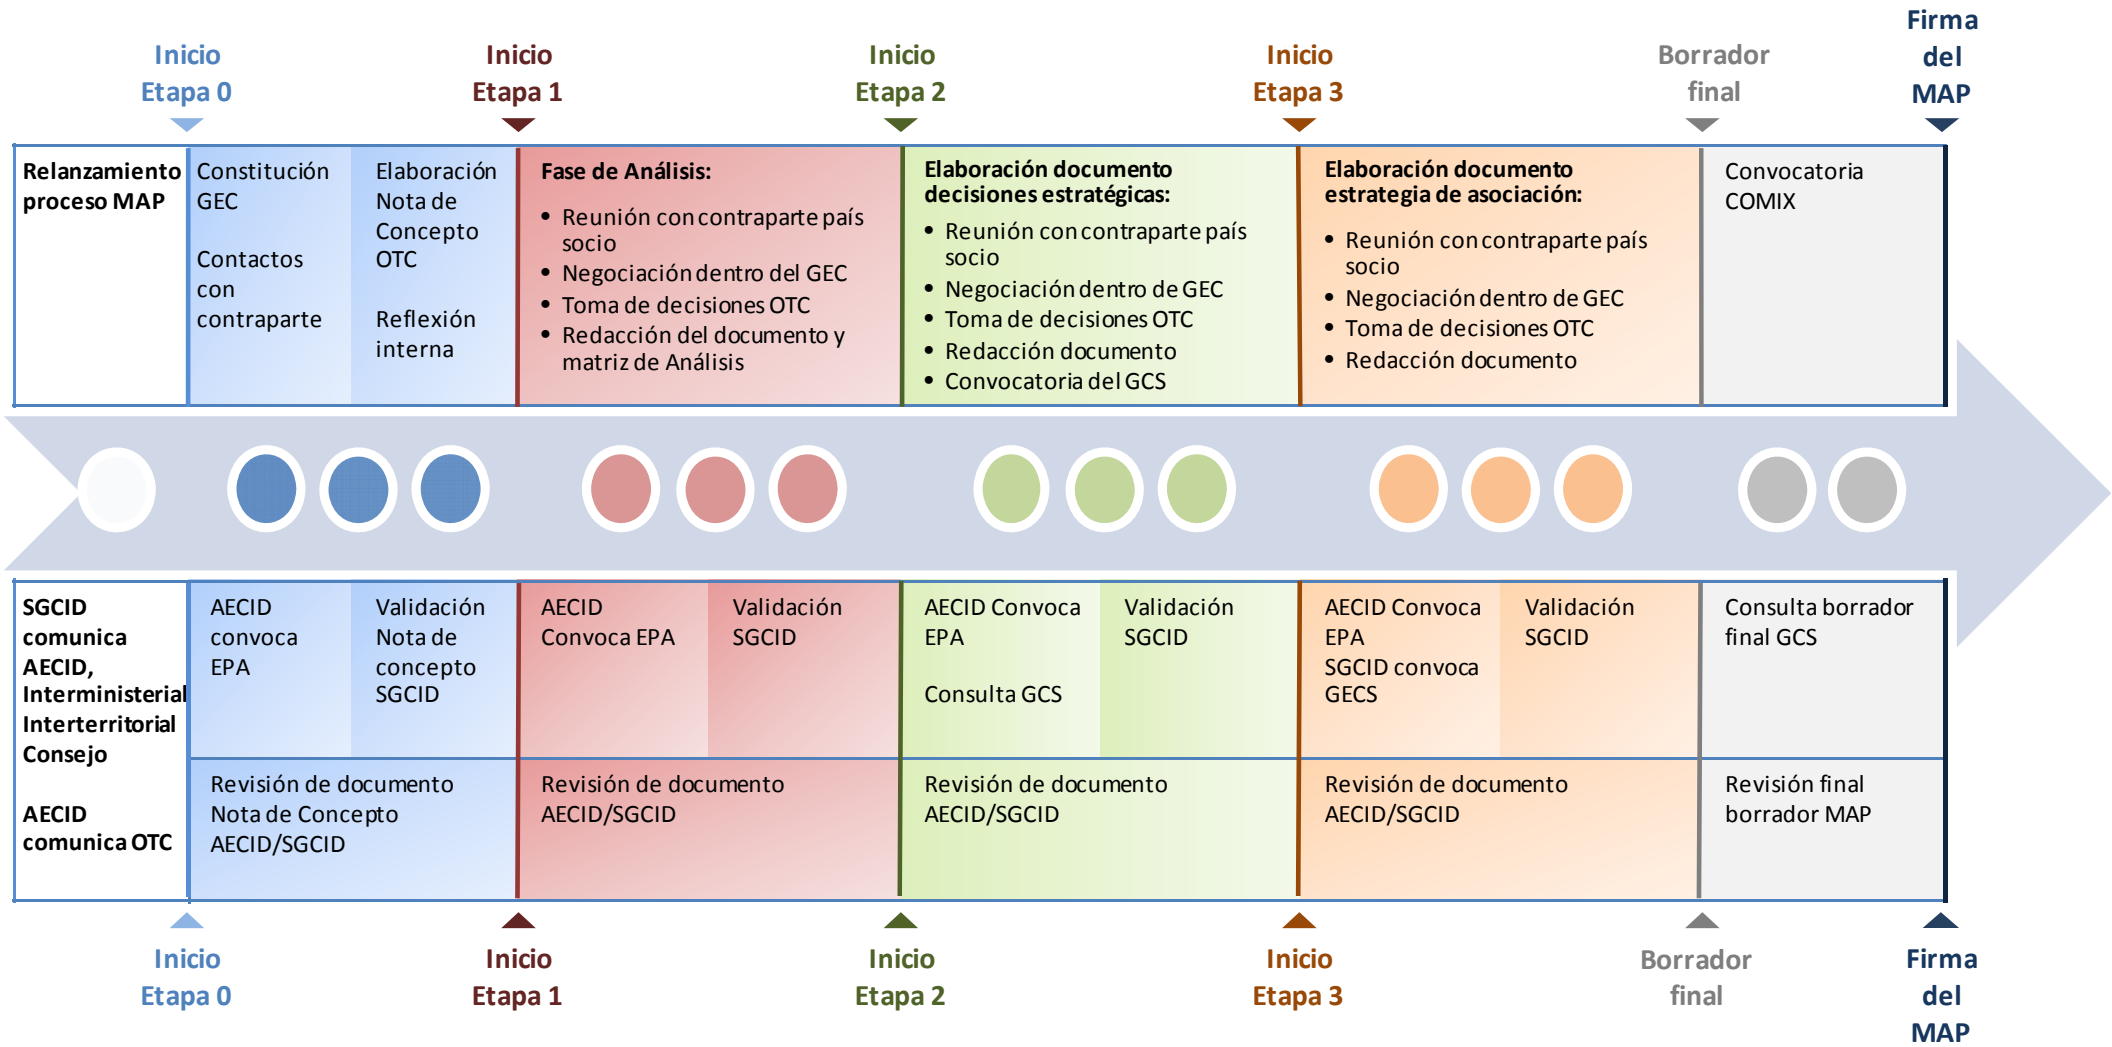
Inicio Etapa 0

Inicio Etapa 1

Inicio Etapa 2

Inicio Etapa 3

Borrador final

Firma del MAP

Relanzamiento proceso MAP

Constitución GEC

Contactos con contraparte

Elaboración Nota de Concepto OTC

Reflexión interna

Fase de Análisis:
• Reunión con contraparte país socio
• Negociación dentro del GEC
• Toma de decisiones OTC
• Redacción del documento y matriz de Análisis

Elaboración documento decisiones estratégicas:
• Reunión con contraparte país socio
• Negociación dentro de GEC
• Toma de decisiones OTC
• Redacción documento
• Convocatoria del GCS

Elaboración documento estrategia de asociación:
• Reunión con contraparte país socio
• Negociación dentro de GEC
• Toma de decisiones OTC
• Redacción documento

Convocatoria COMIX

SGCID comunica AECID, Interministerial Interterritorial Consejo

AECID comunica OTC

AECID convoca EPA

Validación Nota de concepto SGCID

AECID Convoca EPA

Validación SGCID

AECID Convoca EPA

Consulta GCS

Validación SGCID

AECID Convoca EPA
SGCID convoca GECS

Validación SGCID

Consulta borrador final GCS

Revisión de documento Nota de Concepto AECID/SGCID

Revisión de documento AECID/SGCID

Revisión de documento AECID/SGCID

Revisión de documento AECID/SGCID

Revisión final borrador MAP

Inicio Etapa 0

Inicio Etapa 1

Inicio Etapa 2

Inicio Etapa 3

Borrador final

Firma del MAP